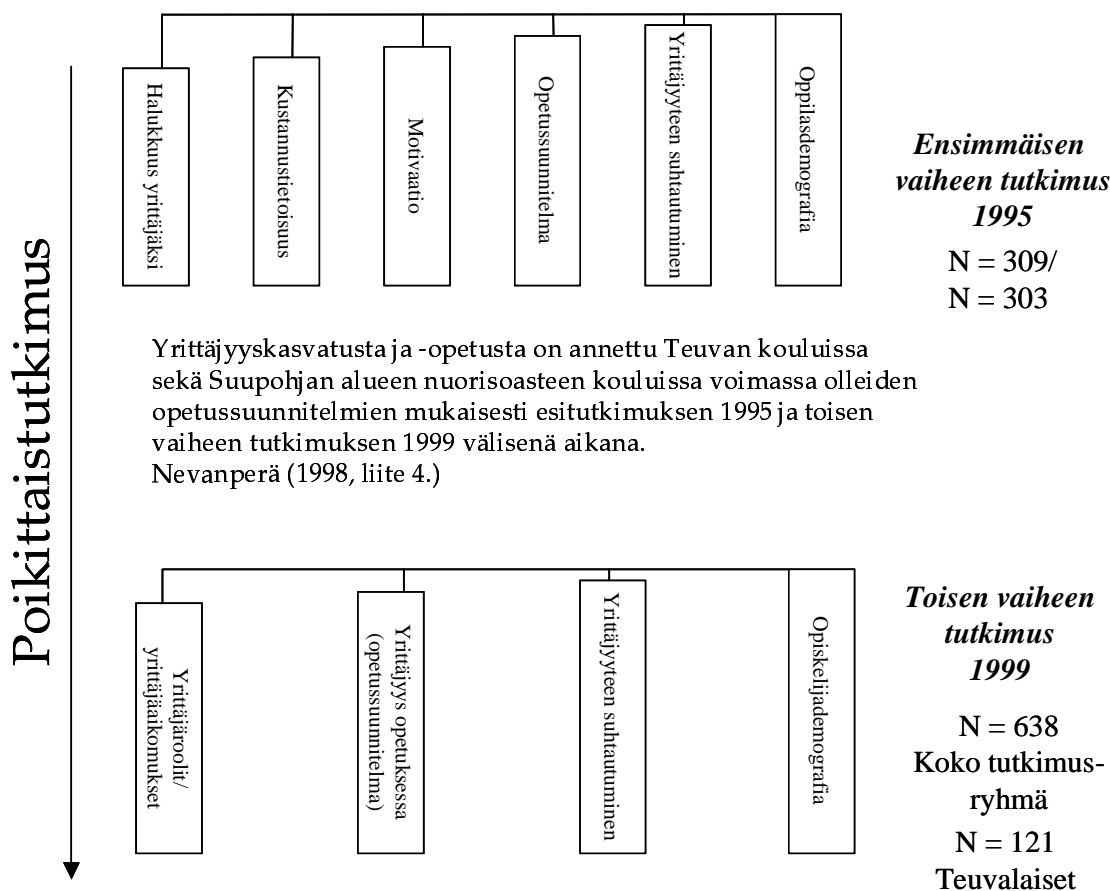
Poikittaistutkimus

Halukkuus yrittäjäksi

Kustannustietoisuus

Motivaatio

Opetussuunnitelma

Yrittäjyyteen suhtautuminen

Oppilasdemografia

***Ensimmäisen vaiheen tutkimus 1995***

N = 309/
N = 303

Yrittäjyyskasvatusta ja -opetusta on annettu Teuvan kouluissa sekä Suupohjan alueen nuorisoasteen kouluissa voimassa olleiden opetussuunnitelmien mukaisesti esitutkimuksen 1995 ja toisen vaiheen tutkimuksen 1999 välisenä aikana.
Nevanperä (1998, liite 4.)

Yrittäjäroolit/
yrittäjäaikomukset

Yrittäjyys opetuksessa
(opetussuunnitelma)

Yrittäjyyteen suhtautuminen

Opiskelijademografia

***Toisen vaiheen tutkimus 1999***

N = 638
Koko tutkimusryhmä
N = 121
Teuvalaiset